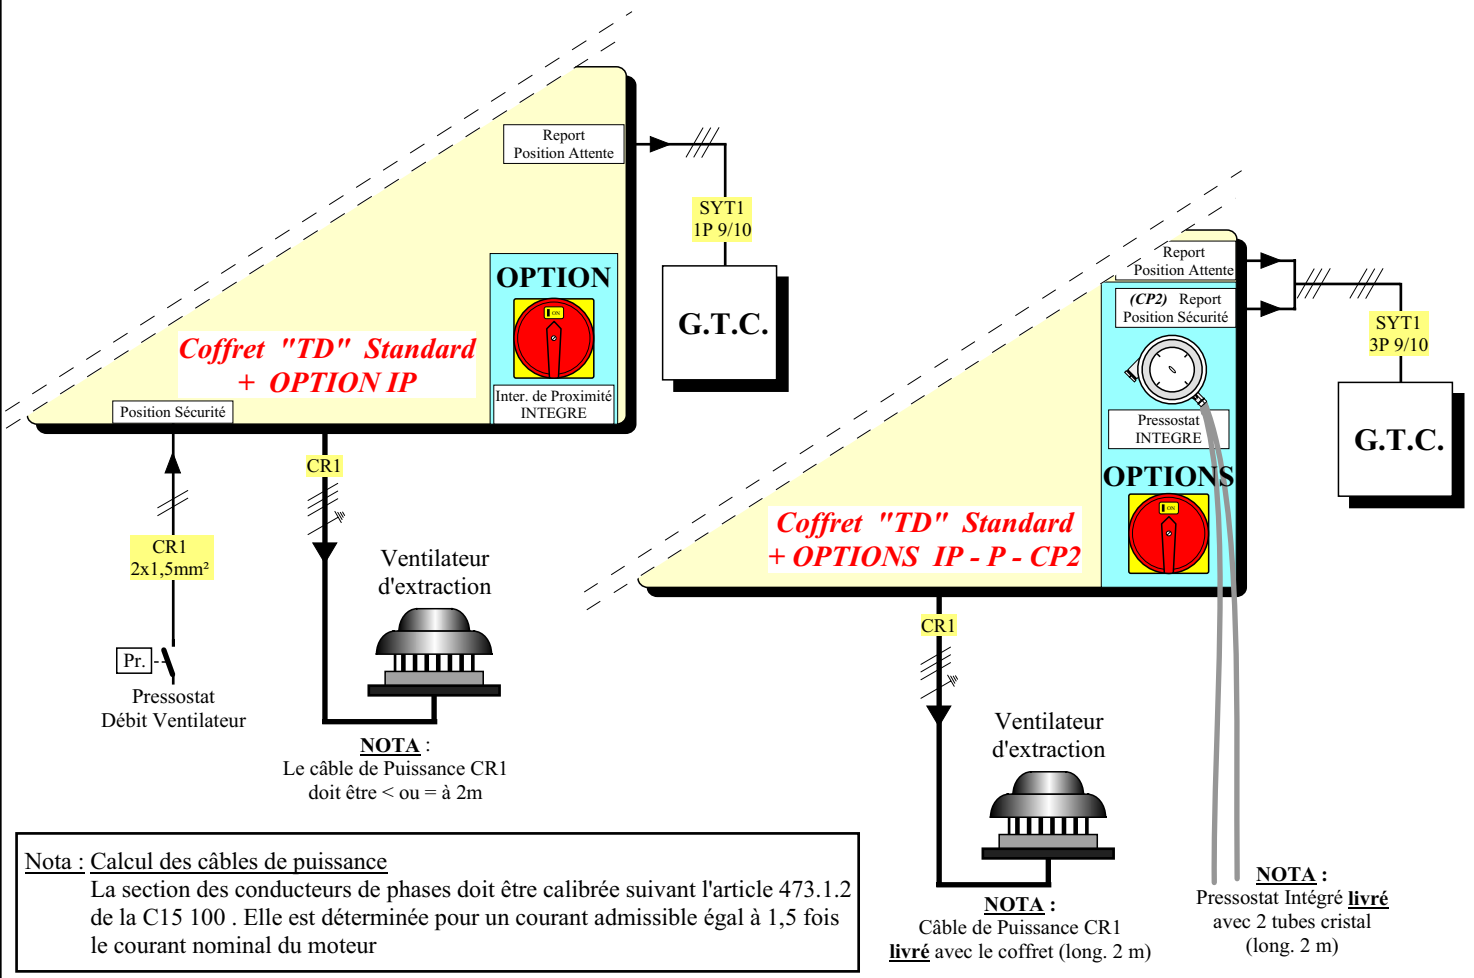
Report
Position Attente

SYT1
1P 9/10

G.T.C.

OPTION

Inter. de Proximité
INTEGRE

Coffret "TD" Standard
+ OPTION IP

Position Sécurité

CR1

CR1
2x1,5mm²

Ventilateur
d'extraction

Pr.

Pressostat
Débit Ventilateur

NOTA :
Le câble de Puissance CR1
doit être < ou = à 2m

Report
Position Attente

(CP2) Report
Position Sécurité

SYT1
3P 9/10

G.T.C.

Pressostat
INTEGRE

OPTIONS

Coffret "TD" Standard
+ OPTIONS IP - P - CP2

CR1

Ventilateur
d'extraction

Nota : Calcul des câbles de puissance
La section des conducteurs de phases doit être calibrée suivant l'article 473.1.2 de la C15 100 . Elle est déterminée pour un courant admissible égal à 1,5 fois le courant nominal du moteur

NOTA :
Câble de Puissance CR1
livré avec le coffret (long. 2 m)

NOTA :
Pressostat Intégré livré
avec 2 tubes cristal
(long. 2 m)